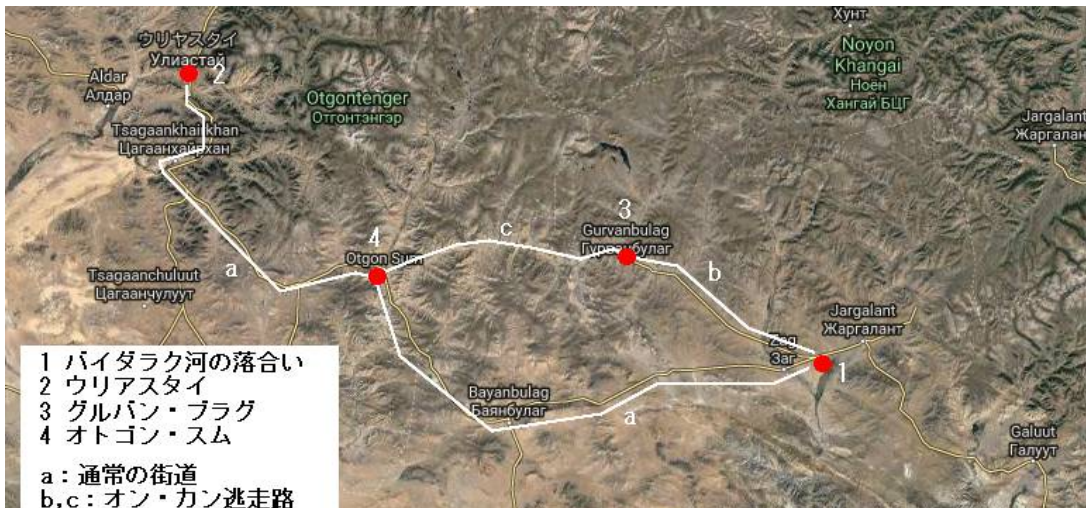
ウリヤスタイ
Улиастай
2
Aldar
Алдар
Tsagaankhairkhan
Цагаанхайрхан
Otgontenger
Отгонтэнгэр
Хунт
Noyon
Khangai
Ноён
Хангай БЦГ
Jargalant
Жаргалан
3
Gurvanbulag
Гурванбулаг
c
4
Otgon Sum
b
Tsagaanchuluut
Цагаанчулуут
a
Jargalant
Жаргалант
Zag
Заг
1
Bayanbulag
Баянбулаг
a
Galuut
Галуут

1 バイダラク河の落合い
2 ウリアスタイ
3 グルバン・ブラグ
4 オトゴン・スム

a：通常の街道
b,c：オン・カン逃走路